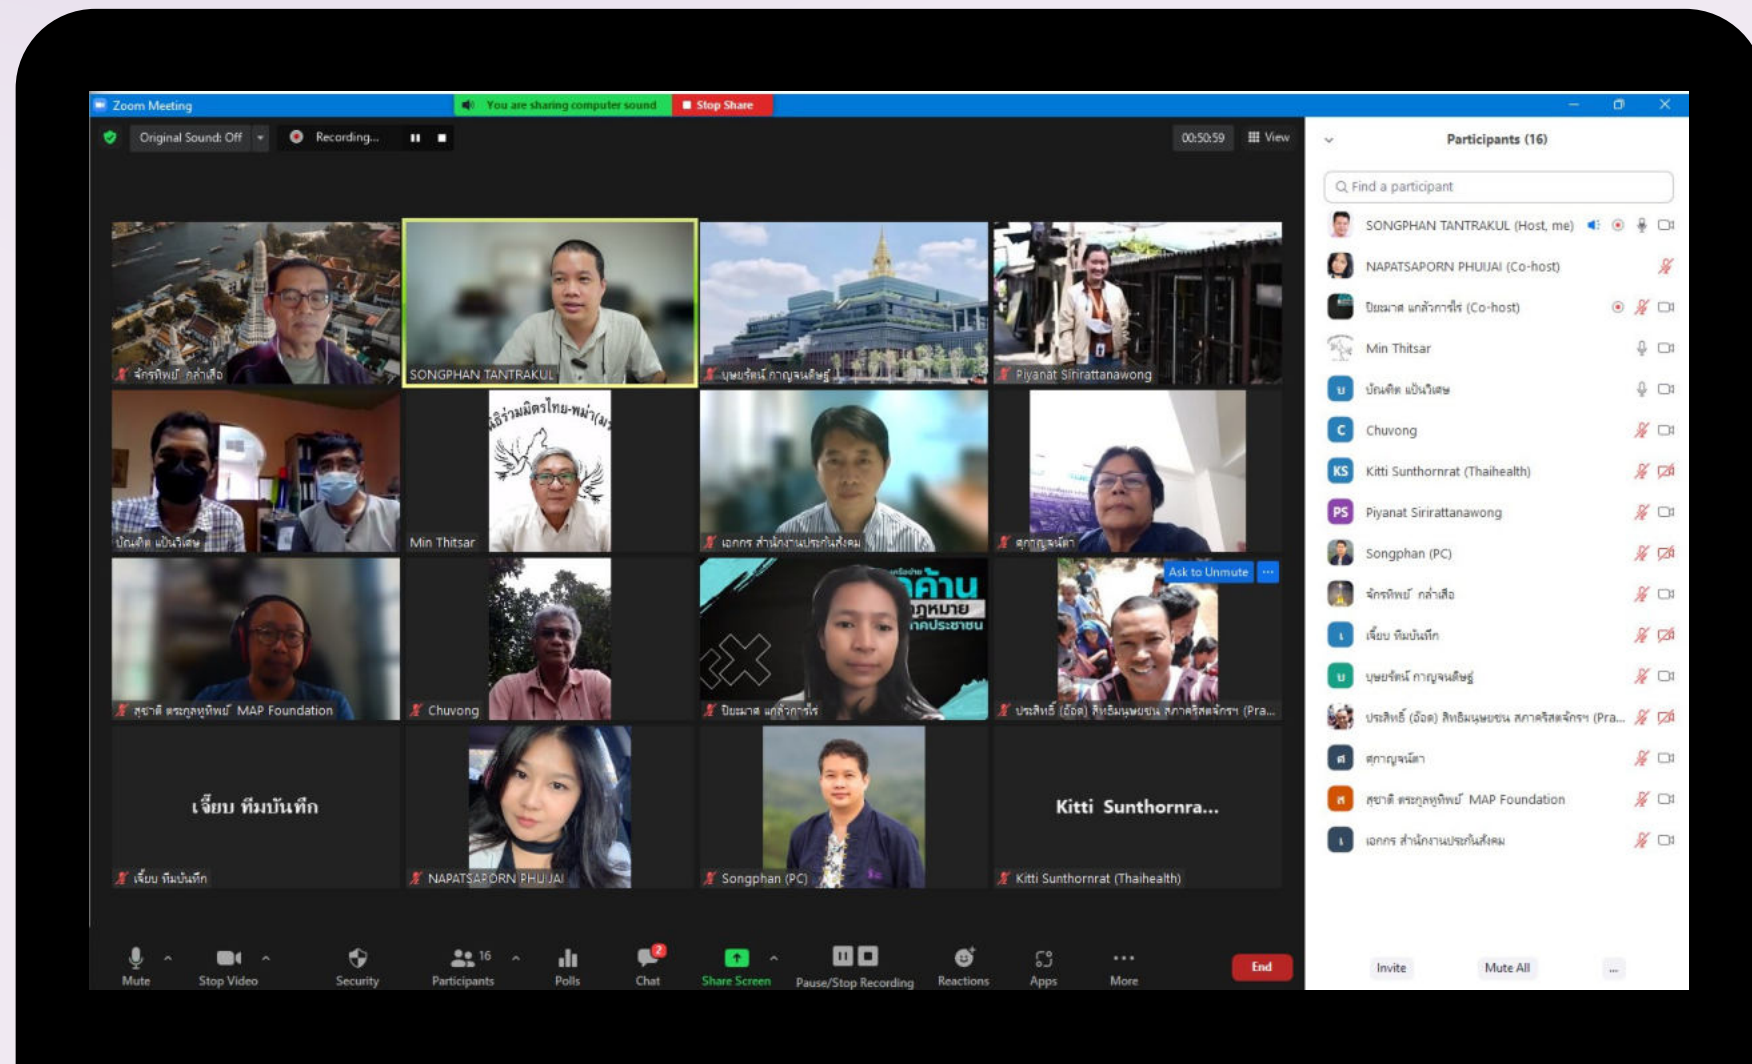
Zoom Meeting
You are sharing computer sound
Stop Share
Original Sound: Off
Recording...
00:50:59
View

จักรทิพย์ กล่ำเสือ
SONGPHAN TANTRAKUL
บุษยรัตน์ กาญจนดิษฐ์
Piyanat Sirirattanawong
บัณฑิต แป้นวิเศษ
Min Thitsar
เอกกร สำนักงานประกันสังคม
ศุภญาณัศา
สุชาติ ตระกูลหูทิพย์ MAP Foundation
Chuvong
ปิยมาส แกล้วกาจไร
ประสิทธิ์ (อ๊อด) สิทธิมนุษยชน สภาคริสตจักรฯ (Pra...
Ask to Unmute
เจี๊ยบ ทีมบันทึก
เจี๊ยบ ทีมบันทึก
NAPATSAPORN PHUIJAI
Songphan (PC)
Kitti Sunthornra...
Kitti Sunthornrat (Thaihealth)

Participants (16)
Find a participant
SONGPHAN TANTRAKUL (Host, me)
NAPATSAPORN PHUIJAI (Co-host)
ปิยมาส แกล้วกาจไร (Co-host)
Min Thitsar
บัณฑิต แป้นวิเศษ
Chuvong
Kitti Sunthornrat (Thaihealth)
Piyanat Sirirattanawong
Songphan (PC)
จักรทิพย์ กล่ำเสือ
เจี๊ยบ ทีมบันทึก
บุษยรัตน์ กาญจนดิษฐ์
ประสิทธิ์ (อ๊อด) สิทธิมนุษยชน สภาคริสตจักรฯ (Pra...
ศุภญาณัศา
สุชาติ ตระกูลหูทิพย์ MAP Foundation
เอกกร สำนักงานประกันสังคม

Mute
Stop Video
Security
16
Participants
Polls
2
Chat
Share Screen
Pause/Stop Recording
Reactions
Apps
More
End
Invite
Mute All
...